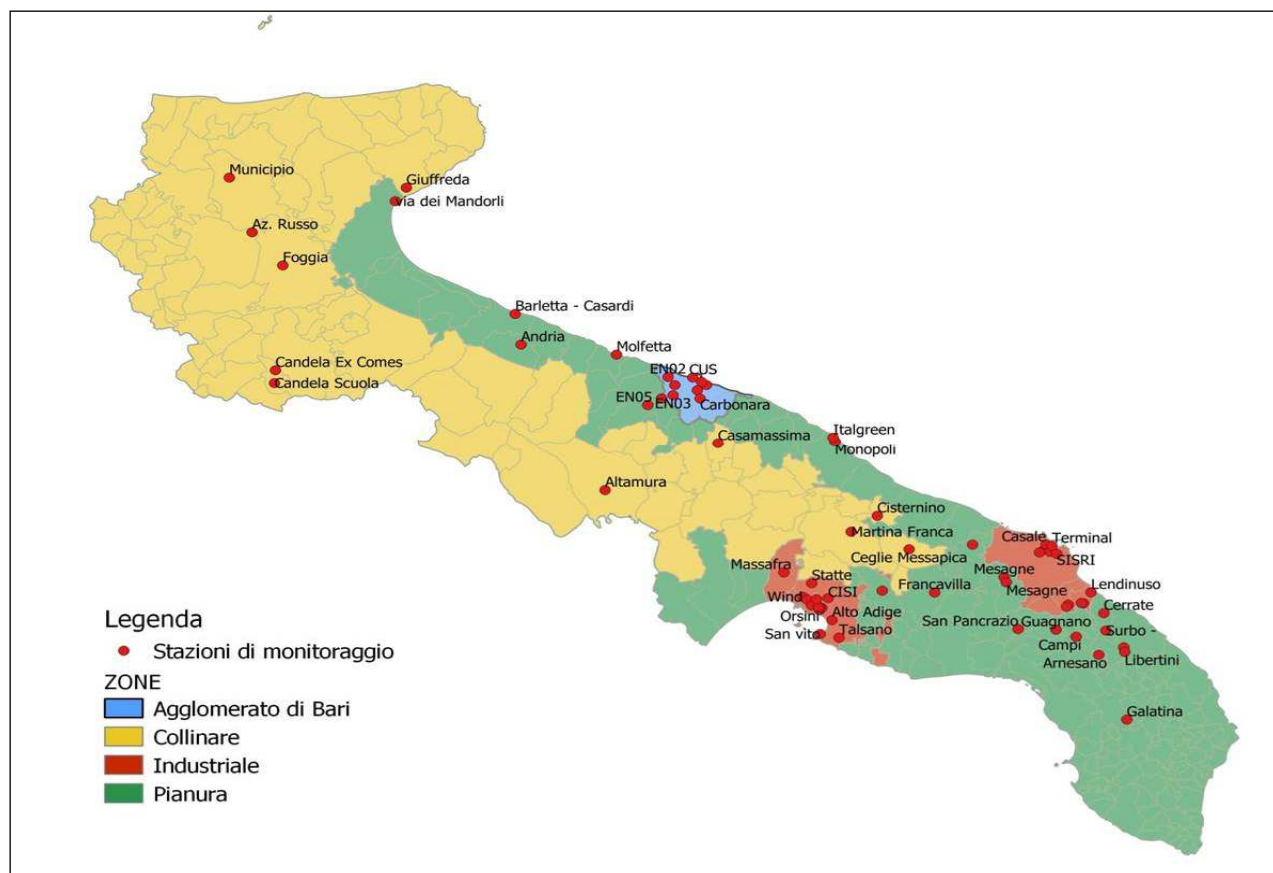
Municipio
Giuffreda
Via dei Mandorli
Az. Russo
Foggia
Barletta - Casardi
Andria
Molfetta
Candela Ex Comes
Candela Scuola
EN02
CUS
EN05
EN03
Carbonara
Casamassima
Italgreen
Monopoli
Altamura
Cisternino
Martina Franca
Ceglie Messapica
Casale
Terminal
SISRI
Mesagne
Mesagne
Massafra
Statte
CISI
Wind
Orsini
Alto Adige
San vita
Talsano
Francavilla
San Pancrazio
Guagnano
Lendinuso
Cerrate
Campi
Surbo -
Arnesano
Libertini
Galatina

Legenda
Stazioni di monitoraggio
ZONE
Agglomerato di Bari
Collinare
Industriale
Pianura